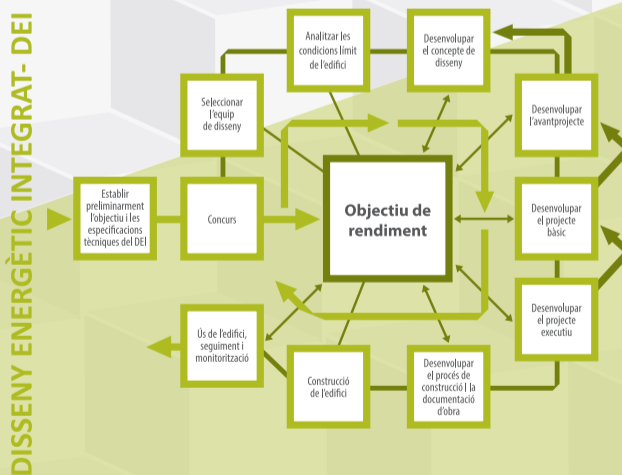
DISSENY ENERGÈTIC INTEGRAT- DEI

Analitzar les condicions límit de l'edifici

Desenvolupar el concepte de disseny

Seleccionar l'equip de disseny

Desenvolupar l'avantprojecte

Establir preliminarment l'objectiu i les especificacions tècniques del DEI

Concurs

Objectiu de rendiment

Desenvolupar el projecte bàsic

Desenvolupar el projecte executiu

Ús de l'edifici, seguiment i monitorització

Construcció de l'edifici

Desenvolupar el procés de construcció i la documentació d'obra